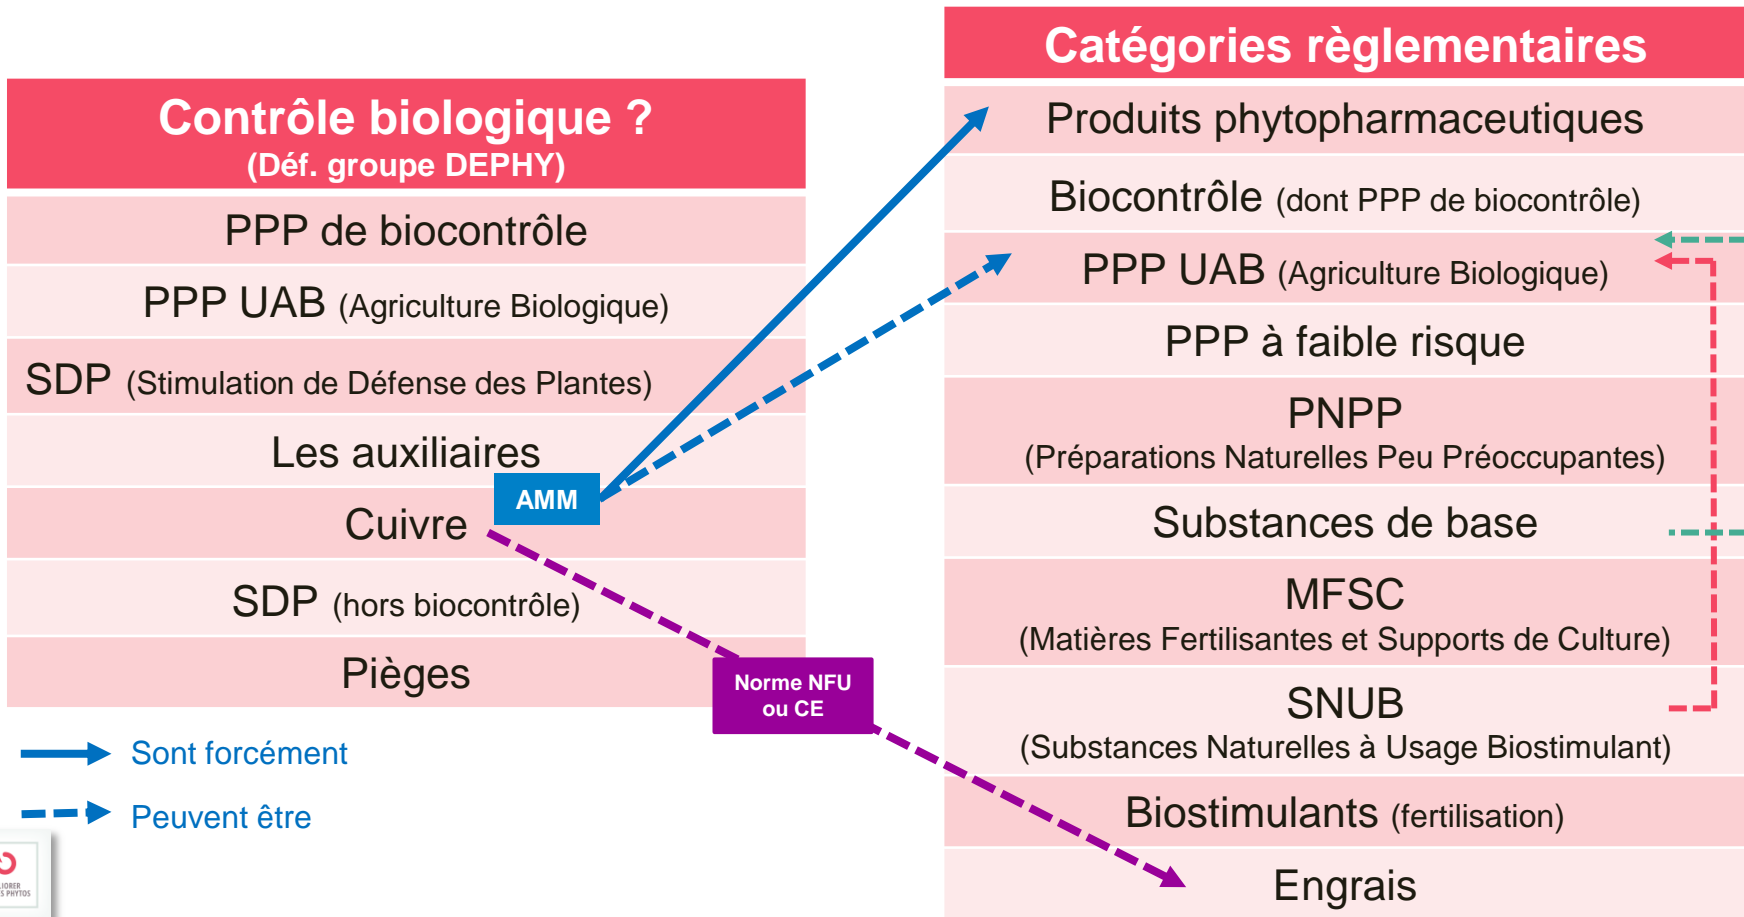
Contrôle biologique ?
(Déf. groupe DEPHY)

PPP de biocontrôle

PPP UAB (Agriculture Biologique)

SDP (Stimulation de Défense des Plantes)

Les auxiliaires

Cuivre

SDP (hors biocontrôle)

Pièges

AMM

Norme NFU ou CE

Sont forcément

Peuvent être

Catégories règlementaires

Produits phytopharmaceutiques

Biocontrôle (dont PPP de biocontrôle)

PPP UAB (Agriculture Biologique)

PPP à faible risque

PNPP
(Préparations Naturelles Peu Préoccupantes)

Substances de base

MFSC
(Matières Fertilisantes et Supports de Culture)

SNUB
(Substances Naturelles à Usage Biostimulant)

Biostimulants (fertilisation)

Engrais

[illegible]